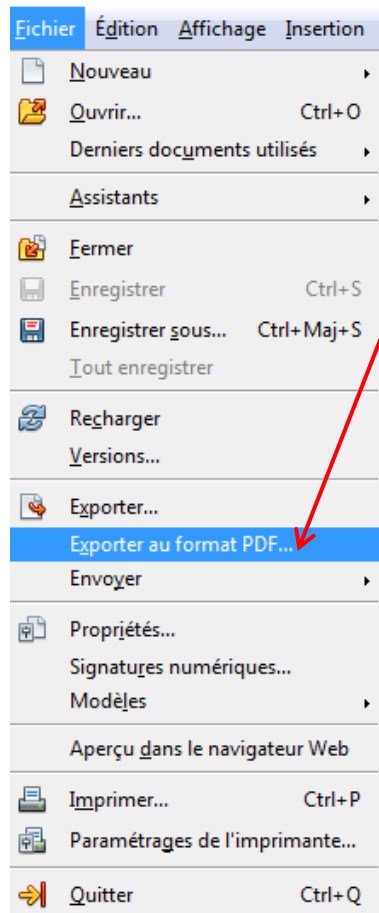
Fichier Édition Affichage Insertion

Nouveau
Ouvrir... Ctrl+O
Derniers documents utilisés
Assistants
Fermer
Enregistrer Ctrl+S
Enregistrer sous... Ctrl+Maj+S
Tout enregistrer
Recharger
Versions...
Exporter...
Exporter au format PDF...
Envoyer
Propriétés...
Signatures numériques...
Modèles
Aperçu dans le navigateur Web
Imprimer... Ctrl+P
Paramétrages de l'imprimante...
Quitter Ctrl+Q